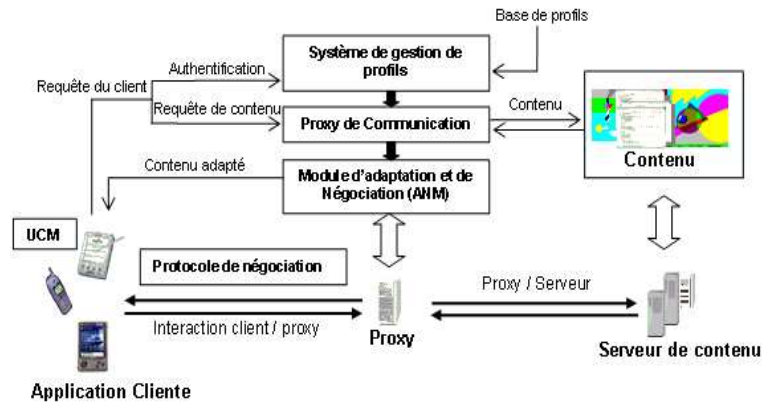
Base de profils

Système de gestion de profils

Requête du client

Authentification

Requête de contenu

Proxy de Communication

Contenu

Contenu

Contenu adapté

Module d'adaptation et de Négociation (ANM)

UCM

Protocole de négociation

Proxy / Serveur

Interaction client / proxy

Proxy

Serveur de contenu

Application Cliente